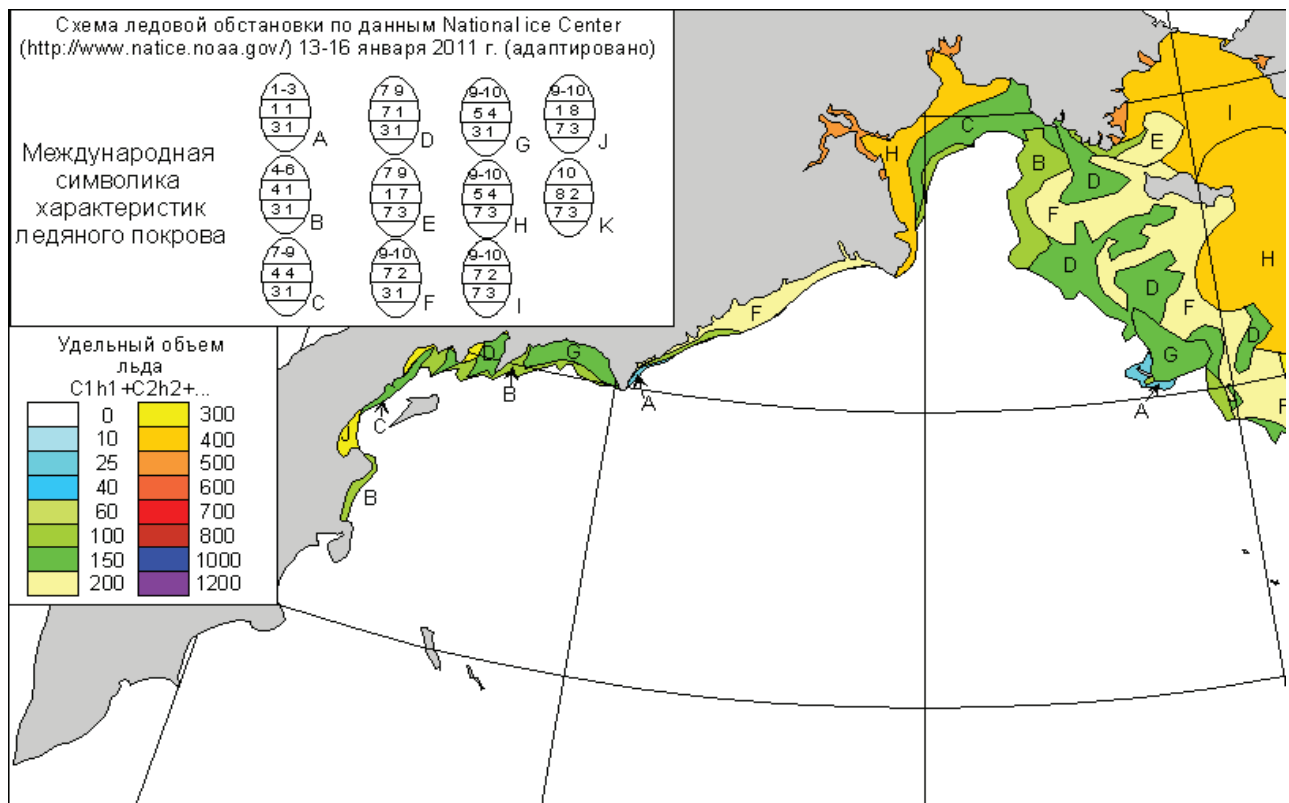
Схема ледовой обстановки по данным National ice Center (http://www.natice.noaa.gov/) 13-16 января 2011 г. (адаптировано)

Международная символика характеристик ледяного покрова

| 1-3 | 7 9 | 9-10 | 9-10 |
|---|---|---|---|
| 1 1 | 7 1 | 5 4 | 1 8 |
| 3 1 A | 3 1 D | 3 1 G | 7 3 J |

| 4-6 | 7 9 | 9-10 | 10 |
|---|---|---|---|
| 4 1 | 1 7 | 5 4 | 8 2 |
| 3 1 B | 7 3 E | 7 3 H | 7 3 K |

| 7-9 | 9-10 | 9-10 |
|---|---|---|
| 4 4 | 7 2 | 7 2 |
| 3 1 C | 3 1 F | 7 3 I |

Удельный объем льда
C1h1+C2h2+...

| | |
|---|---|
| 0 | 300 |
| 10 | 400 |
| 25 | 500 |
| 40 | 600 |
| 60 | 700 |
| 100 | 800 |
| 150 | 1000 |
| 200 | 1200 |

C H B D E I F D H D F D G D F A A B G D C J B F A